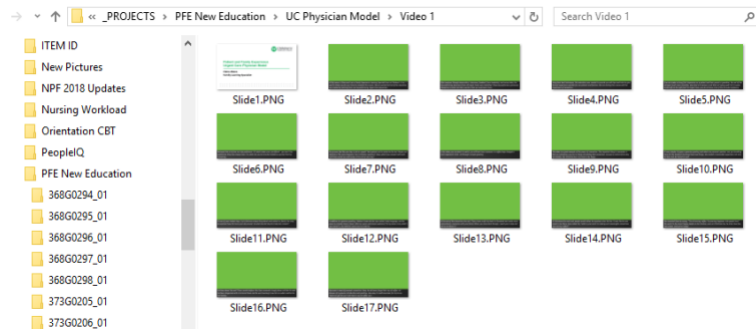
« _PROJECTS › PFE New Education › UC Physician Model › Video 1

Search Video 1

ITEM ID
New Pictures
NPF 2018 Updates
Nursing Workload
Orientation CBT
PeopleIQ
PFE New Education
368G0294_01
368G0295_01
368G0296_01
368G0297_01
368G0298_01
373G0205_01
373G0206_01

Slide1.PNG
Slide2.PNG
Slide3.PNG
Slide4.PNG
Slide5.PNG
Slide6.PNG
Slide7.PNG
Slide8.PNG
Slide9.PNG
Slide10.PNG
Slide11.PNG
Slide12.PNG
Slide13.PNG
Slide14.PNG
Slide15.PNG
Slide16.PNG
Slide17.PNG